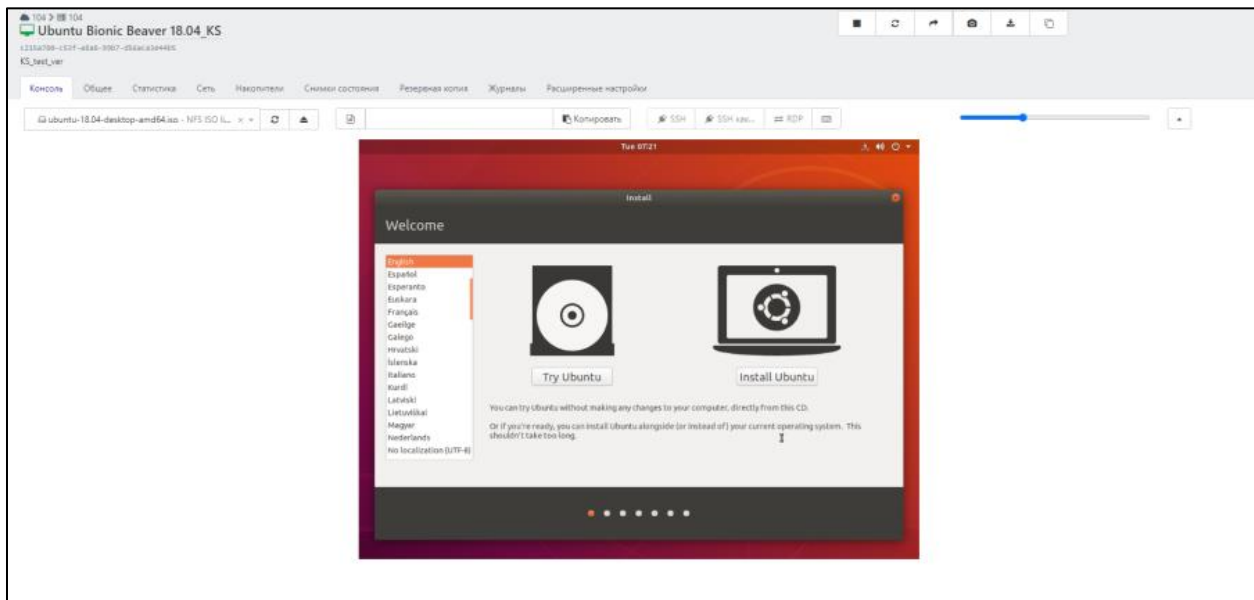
104 > 104
Ubuntu Bionic Beaver 18.04_KS
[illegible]
KS_test_ver

Консоль Общее Статистика Сеть Накопители Снимки состояния Резервная копия Журналы Расширенные настройки

ubuntu-18.04-desktop-amd64.iso - NFS ISO li... Копировать SSH SSH кас... RDP

Tue 07:21

Install

Welcome

English
Español
Esperanto
Euskara
Français
Gaeilge
Galego
Hrvatski
Íslenska
Italiano
Kurdî
Latviski
Lietuviškai
Magyar
Nederlands
No localization (UTF-8)

Try Ubuntu

Install Ubuntu

You can try Ubuntu without making any changes to your computer, directly from this CD.

Or if you're ready, you can install Ubuntu alongside (or instead of) your current operating system. This shouldn't take too long.